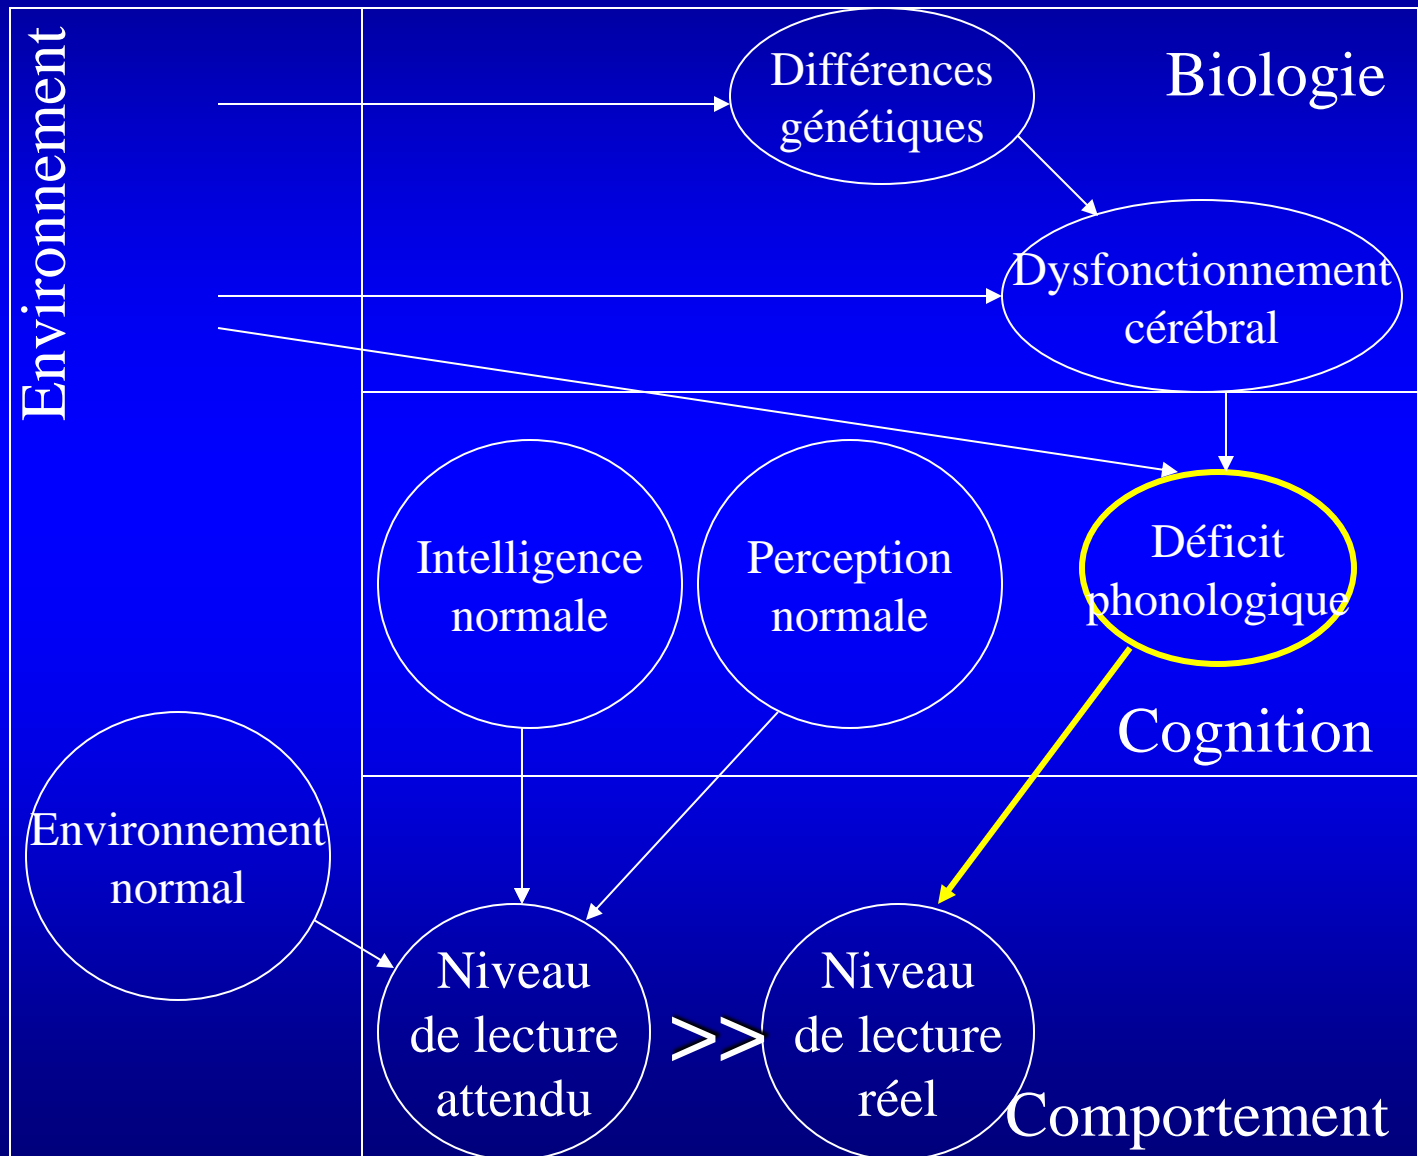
Environnement

Différences génétiques

Biologie

Dysfonctionnement cérébral

Intelligence normale

Perception normale

Déficit phonologique

Cognition

Environnement normal

Niveau de lecture attendu

>>

Niveau de lecture réel

Comportement